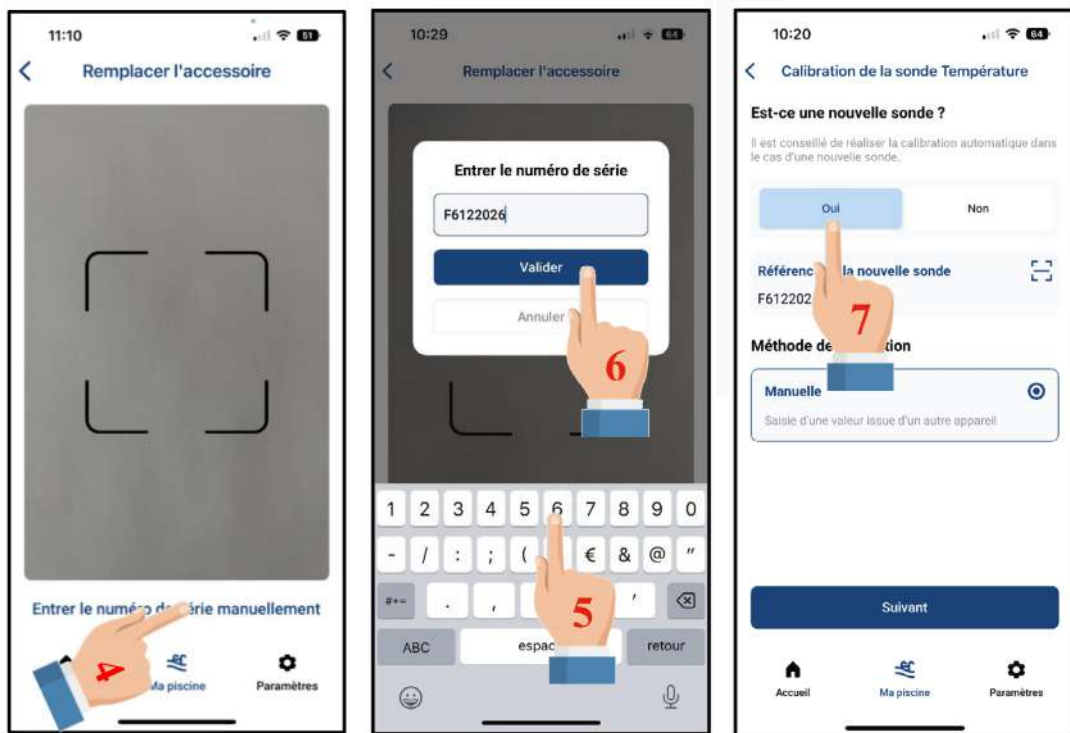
11:10

Remplacer l'accessoire

Entrer le numéro d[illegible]érie manuellement

4

Ma piscine

Paramètres

10:29

Remplacer l'accessoire

Entrer le numéro de série

F6122026

Valider

Annuler

6

1 2 3 4 5 6 7 8 9 0

- / : ; ( € & @ "

#+= . , '

5

ABC espac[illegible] retour

10:20

Calibration de la sonde Température

Est-ce une nouvelle sonde ?

Il est conseillé de réaliser la calibration automatique dans le cas d'une nouvelle sonde.

Oui

Non

Référenc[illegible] la nouvelle sonde

F612202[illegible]

7

Méthode de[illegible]tion

Manuelle

Saisie d'une valeur issue d'un autre appareil

Suivant

Accueil

Ma piscine

Paramètres